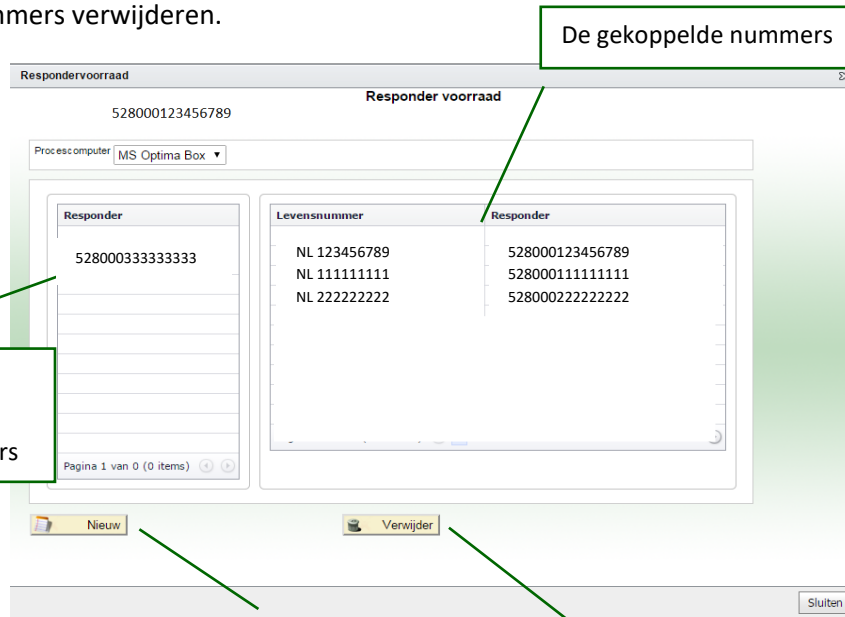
mers verwijderen.

De gekoppelde nummers

Respondervoorraad

Responder voorraad

528000123456789

Procescomputer MS Optima Box ▼

| Responder |
|---|
| 528000333333333 |

| Levensnummer | Responder |
|---|---|
| NL 123456789 | 528000123456789 |
| NL 111111111 | 528000111111111 |
| NL 222222222 | 528000222222222 |

rs

Pagina 1 van 0 (0 items)

Nieuw

Verwijder

Sluiten